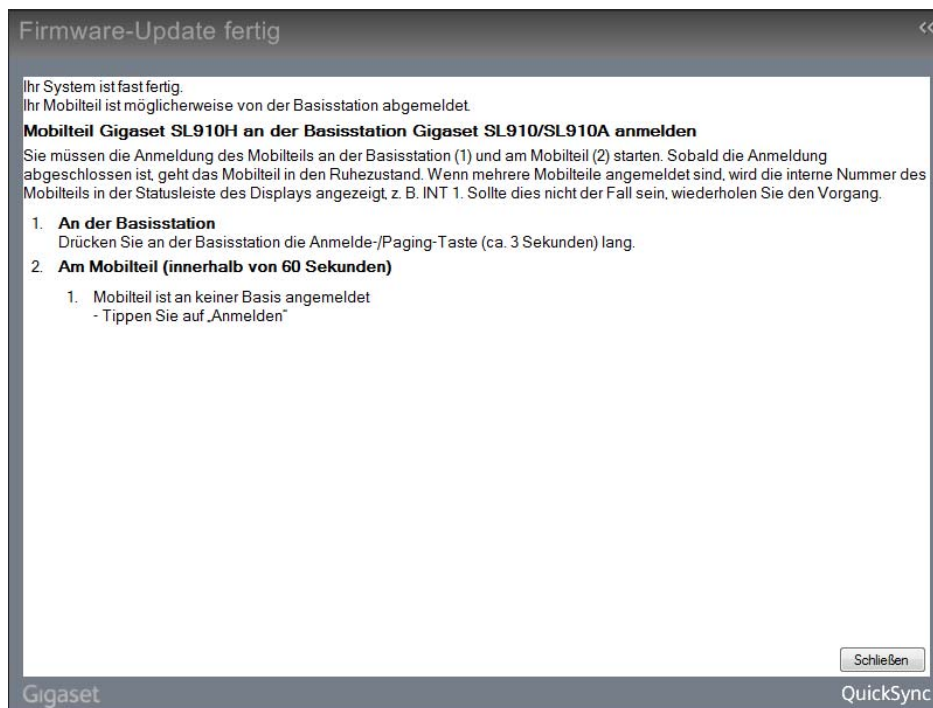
Firmware-Update fertig

<<

Ihr System ist fast fertig.
Ihr Mobilteil ist möglicherweise von der Basisstation abgemeldet.

Mobilteil Gigaset SL910H an der Basisstation Gigaset SL910/SL910A anmelden

Sie müssen die Anmeldung des Mobilteils an der Basisstation (1) und am Mobilteil (2) starten. Sobald die Anmeldung abgeschlossen ist, geht das Mobilteil in den Ruhezustand. Wenn mehrere Mobilteile angemeldet sind, wird die interne Nummer des Mobilteils in der Statusleiste des Displays angezeigt, z. B. INT 1. Sollte dies nicht der Fall sein, wiederholen Sie den Vorgang.

1. An der Basisstation
Drücken Sie an der Basisstation die Anmelde-/Paging-Taste (ca. 3 Sekunden) lang.

2. Am Mobilteil (innerhalb von 60 Sekunden)

1. Mobilteil ist an keiner Basis angemeldet
- Tippen Sie auf „Anmelden"

Schließen

Gigaset

QuickSync